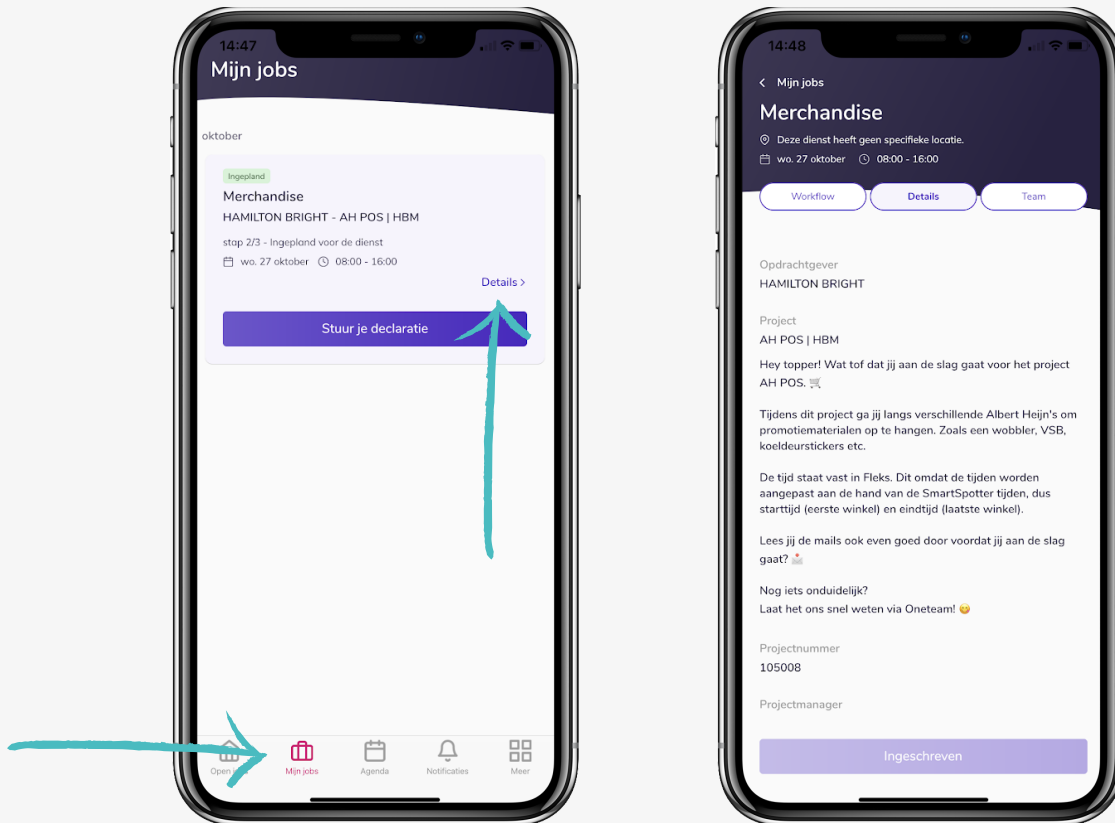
14:47

Mijn jobs

oktober

Ingepland

Merchandise

HAMILTON BRIGHT - AH POS | HBM

stap 2/3 - Ingepland voor de dienst

wo. 27 oktober 08:00 - 16:00

Details >

Stuur je declaratie

Open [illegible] Mijn jobs Agenda Notificaties Meer

14:48

< Mijn jobs

Merchandise

Deze dienst heeft geen specifieke locatie.

wo. 27 oktober 08:00 - 16:00

Workflow Details Team

Opdrachtgever
HAMILTON BRIGHT

Project
AH POS | HBM

Hey topper! Wat tof dat jij aan de slag gaat voor het project AH POS. 🛒

Tijdens dit project ga jij langs verschillende Albert Heijn's om promotiematerialen op te hangen. Zoals een wobbler, VSB, koeldeurstickers etc.

De tijd staat vast in Fleks. Dit omdat de tijden worden aangepast aan de hand van de SmartSpotter tijden, dus starttijd (eerste winkel) en eindtijd (laatste winkel).

Lees jij de mails ook even goed door voordat jij aan de slag gaat? 📩

Nog iets onduidelijk?
Laat het ons snel weten via Oneteam! 😊

Projectnummer
105008

Projectmanager

Ingeschreven